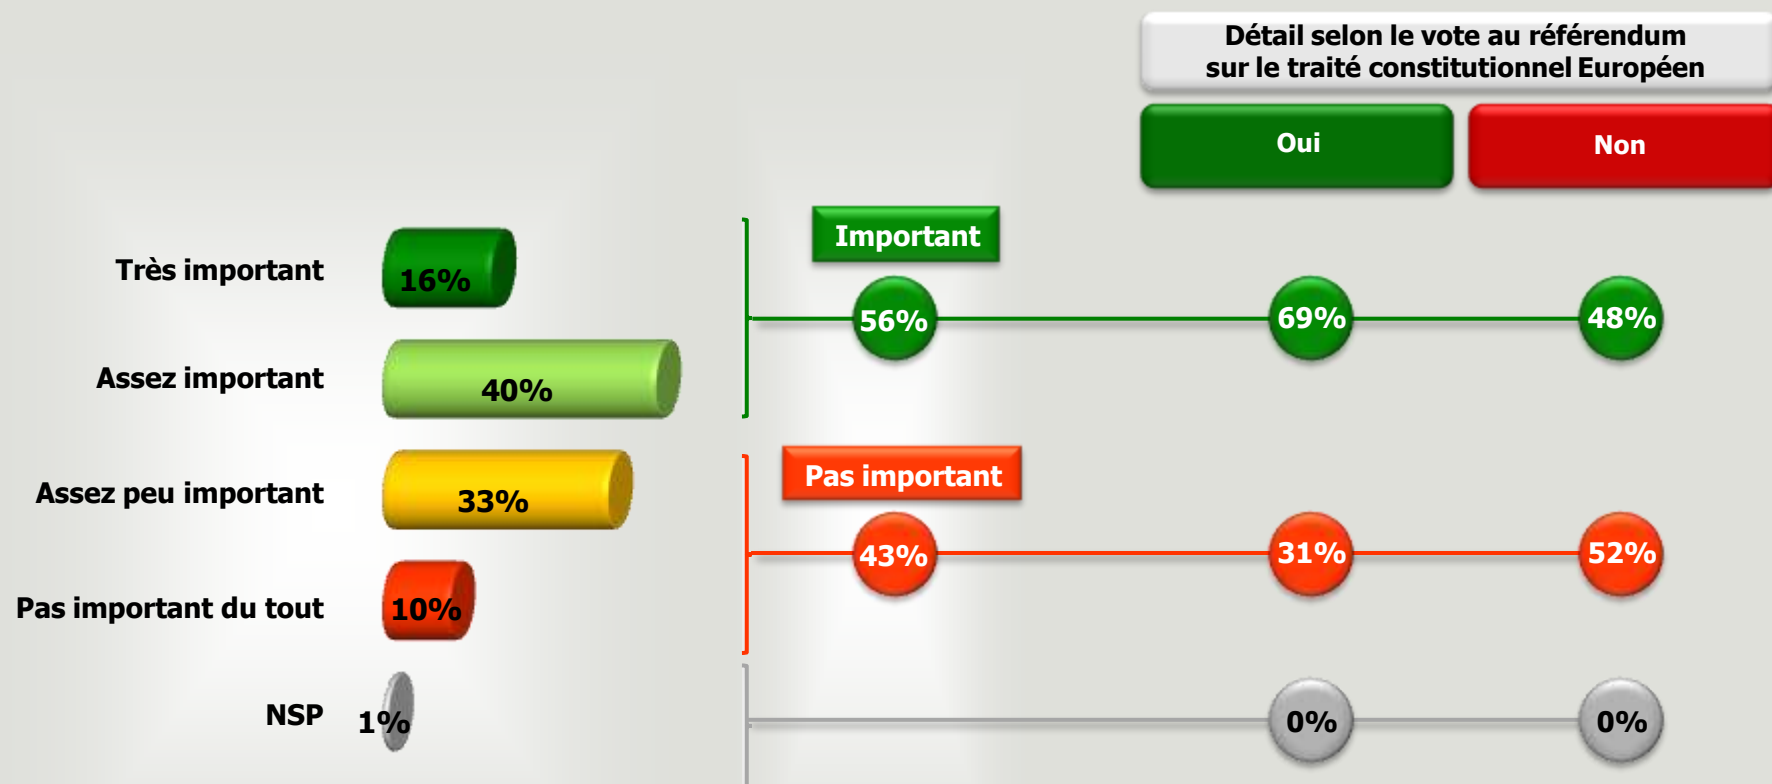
Détail selon le vote au référendum sur le traité constitutionnel Européen

Oui

Non

Très important 16%

Assez important 40%

Assez peu important 33%

Pas important du tout 10%

NSP 1%

Important

56%

69%

48%

Pas important

43%

31%

52%

0%

0%